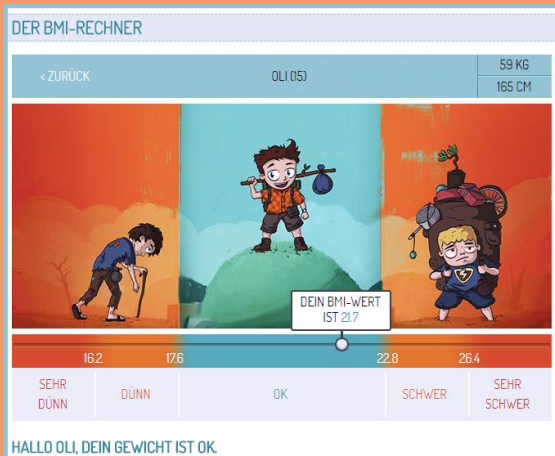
DER BMI-RECHNER

< ZURÜCK

OLI (15)

59 KG

165 CM

DEIN BMI-WERT IST 21.7

16.2

17.6

22.8

26.4

| SEHR DÜNN | DÜNN | OK | SCHWER | SEHR SCHWER |
|---|---|---|---|---|

HALLO OLI, DEIN GEWICHT IST OK.